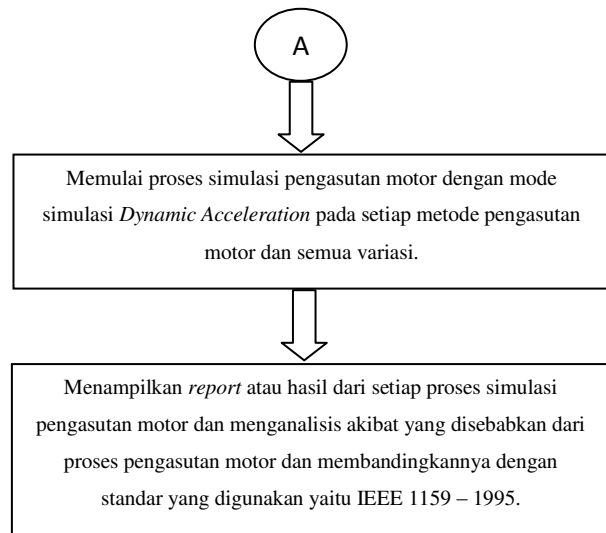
A

Memulai proses simulasi pengasutan motor dengan mode simulasi *Dynamic Acceleration* pada setiap metode pengasutan motor dan semua variasi.

Menampilkan *report* atau hasil dari setiap proses simulasi pengasutan motor dan menganalisis akibat yang disebabkan dari proses pengasutan motor dan membandingkannya dengan standar yang digunakan yaitu IEEE 1159 – 1995.